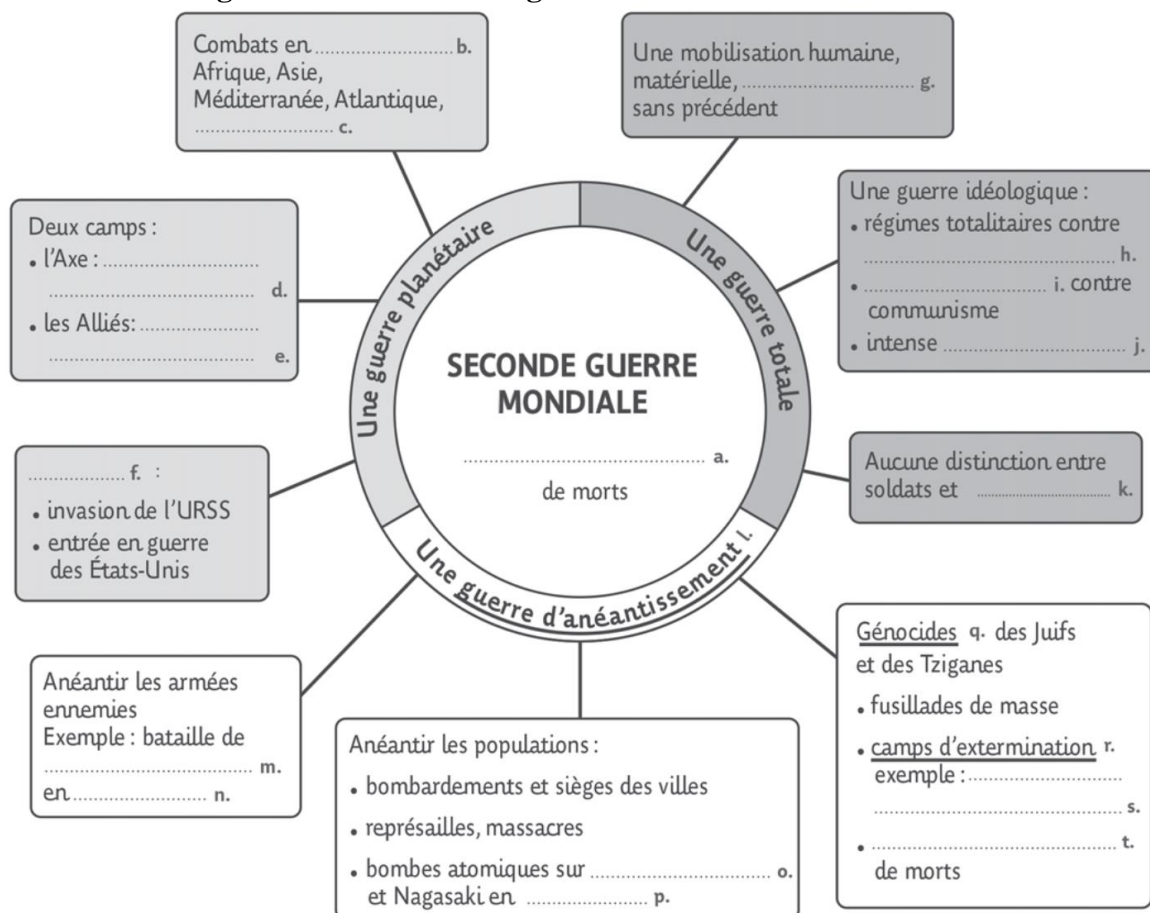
Combats en .......................... b.
Afrique, Asie,
Méditerranée, Atlantique,
.......................... c.

Une mobilisation humaine,
matérielle, .......................... g.
sans précédent

Deux camps :
• l'Axe : ..........................
.......................... d.
• les Alliés: ..........................
.......................... e.

Une guerre idéologique :
• régimes totalitaires contre
.......................... h.
• .......................... i. contre communisme
• intense .......................... j.

Une guerre planétaire

Une guerre totale

SECONDE GUERRE MONDIALE

.......................... a.
de morts

.......................... f. :
• invasion de l'URSS
• entrée en guerre des États-Unis

Aucune distinction entre soldats et .......................... k.

Une guerre d'anéantissement l.

Anéantir les armées ennemies
Exemple : bataille de
.......................... m.
en.......................... n.

Anéantir les populations :
• bombardements et sièges des villes
• représailles, massacres
• bombes atomiques sur .......................... o.
et Nagasaki en .......................... p.

Génocides q. des Juifs et des Tziganes
• fusillades de masse
• camps d'extermination r.
exemple : ..........................
.......................... s.
• .......................... t.
de morts